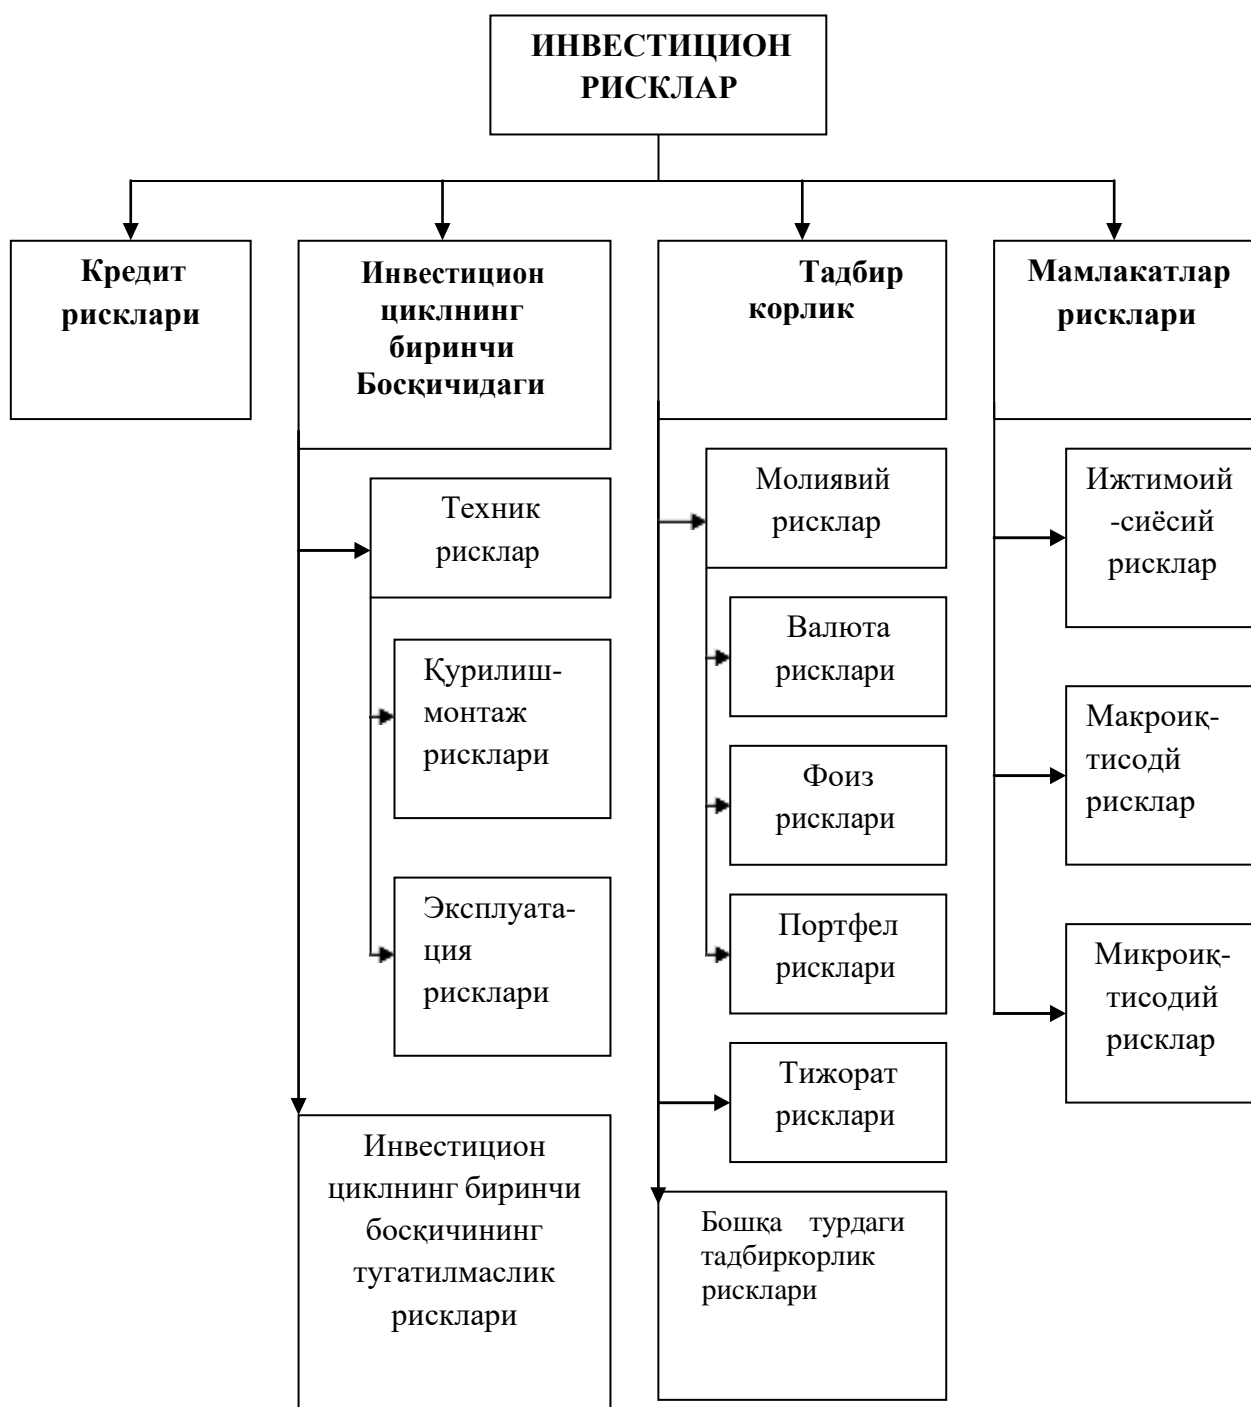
ИНВЕСТИЦИОН РИСКЛАР

Кредит рисклари

Инвестицион циклнинг биринчи Босқичидаги

Техник рисклар

Қурилиш-монтаж рисклари

Эксплуатация рисклари

Инвестицион циклнинг биринчи босқичининг тугатилмаслик рисклари

Тадбир корлик

Молиявий рисклар

Валюта рисклари

Фоиз рисклари

Портфел рисклари

Тижорат рисклари

Бошқа турдаги тадбиркорлик рисклари

Мамлакатлар рисклари

Ижтимоий-сиёсий рисклар

Макроиқтисодй рисклар

Микроиқтисодий рисклар